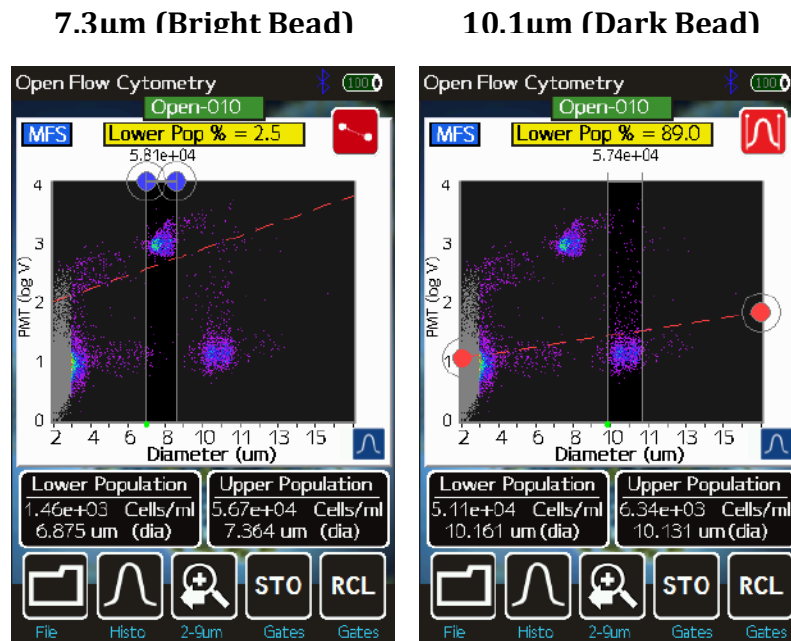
7.3um (Bright Bead)

10.1um (Dark Bead)

Open Flow Cytometry
100
Open-010
MFS
Lower Pop % = 2.5
5.81e+04
4
3
2
1
0
PMT (log V)
2 4 6 8 10 11 13 15
Diameter (um)
Lower Population
1.46e+03 Cells/ml
6.875 um (dia)
Upper Population
5.67e+04 Cells/ml
7.364 um (dia)
STO
RCL
File
Histo
2-9um
Gates
Gates

Open Flow Cytometry
100
Open-010
MFS
Lower Pop % = 89.0
5.74e+04
4
3
2
1
0
PMT (log V)
2 4 6 8 10 11 13 15
Diameter (um)
Lower Population
5.11e+04 Cells/ml
10.161 um (dia)
Upper Population
6.34e+03 Cells/ml
10.131 um (dia)
STO
RCL
File
Histo
2-9um
Gates
Gates